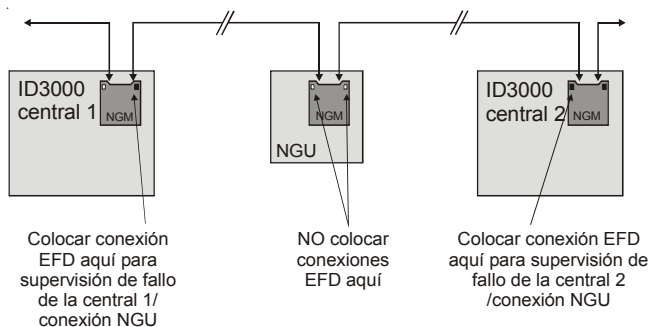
ID3000 central 1

NGM

NGM

NGU

ID3000 central 2

NGM

Colocar conexión EFD aquí para supervisión de fallo de la central 1/ conexión NGU

NO colocar conexiones EFD aquí

Colocar conexión EFD aquí para supervisión de fallo de la central 2 /conexión NGU